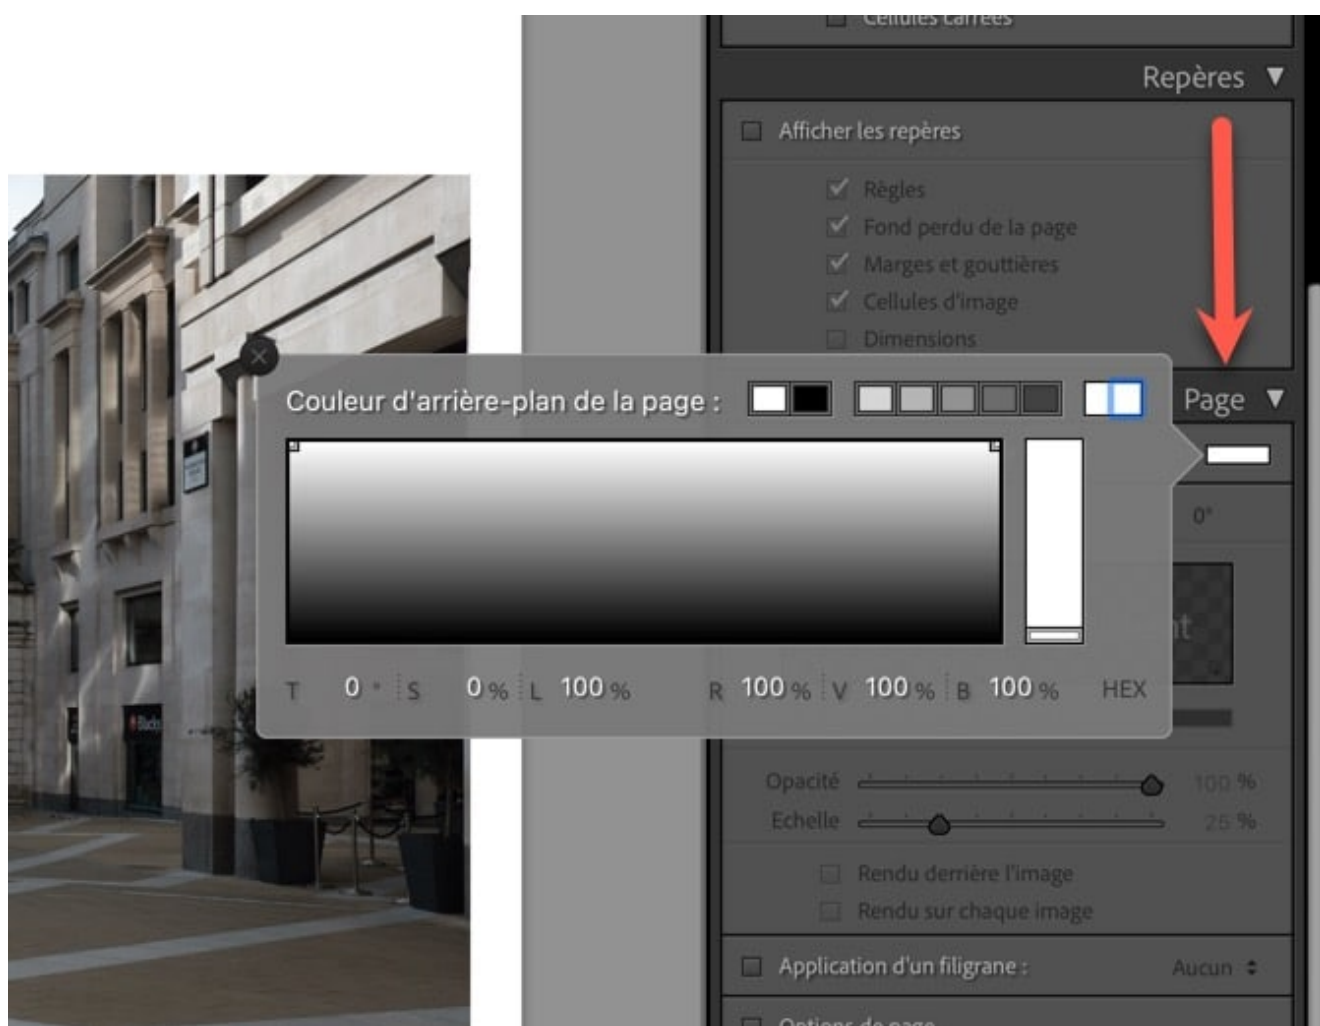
Cellules carrées

Repères ▼

Afficher les repères

Règles
Fond perdu de la page
Marges et gouttières
Cellules d'image
Dimensions

Couleur d'arrière-plan de la page :

Page ▼

0°

T 0 ° S 0 % L 100 % R 100 % V 100 % B 100 % HEX

Opacité 100 %
Echelle 25 %

Rendu derrière l'image
Rendu sur chaque image

Application d'un filigrane : Aucun

Options de page